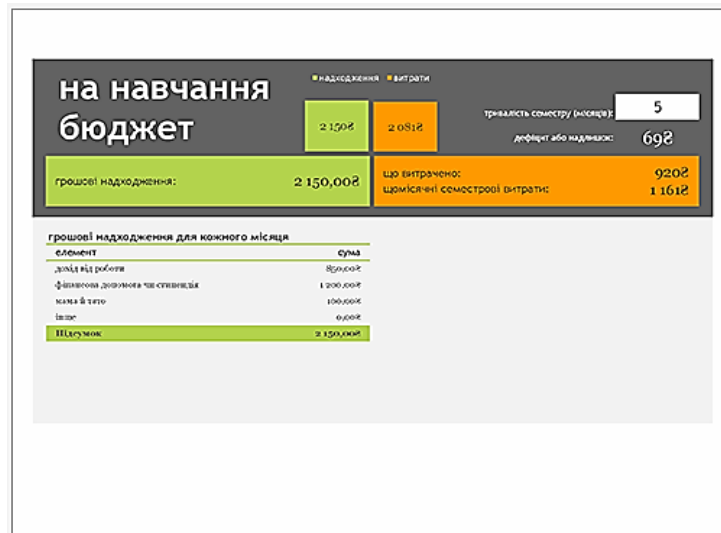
на навчання бюджет

надходження витрати

2 150₴

2 081₴

тривалість семестру (місяців): 5

дефіцит або надлишок: 69₴

грошові надходження: 2 150,00₴

що витрачено: 920₴

щомісячні семестрові витрати: 1 161₴

грошові надходження для кожного місяця

| елемент | сума |
|---|---|
| дохід від роботи | 850,00₴ |
| фінансова допомога чи стипендія | 1 200,00₴ |
| мама й тато | 100,00₴ |
| інше | 0,00₴ |
| Підсумок | 2 150,00₴ |